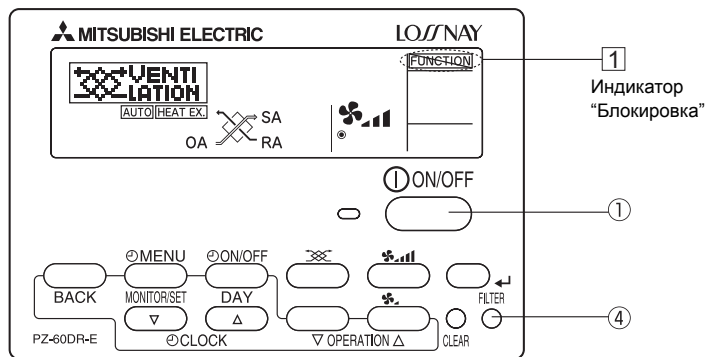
MITSUBISHI ELECTRIC

LOSSNAY

VENTI LATION

AUTO HEAT EX.

SA

OA

RA

FUNCTION

1

Индикатор "Блокировка"

ON/OFF

①

MENU

ON/OFF

BACK

MONITOR/SET

DAY

FILTER

④

PZ-60DR-E

CLOCK

▽ OPERATION △

CLEAR